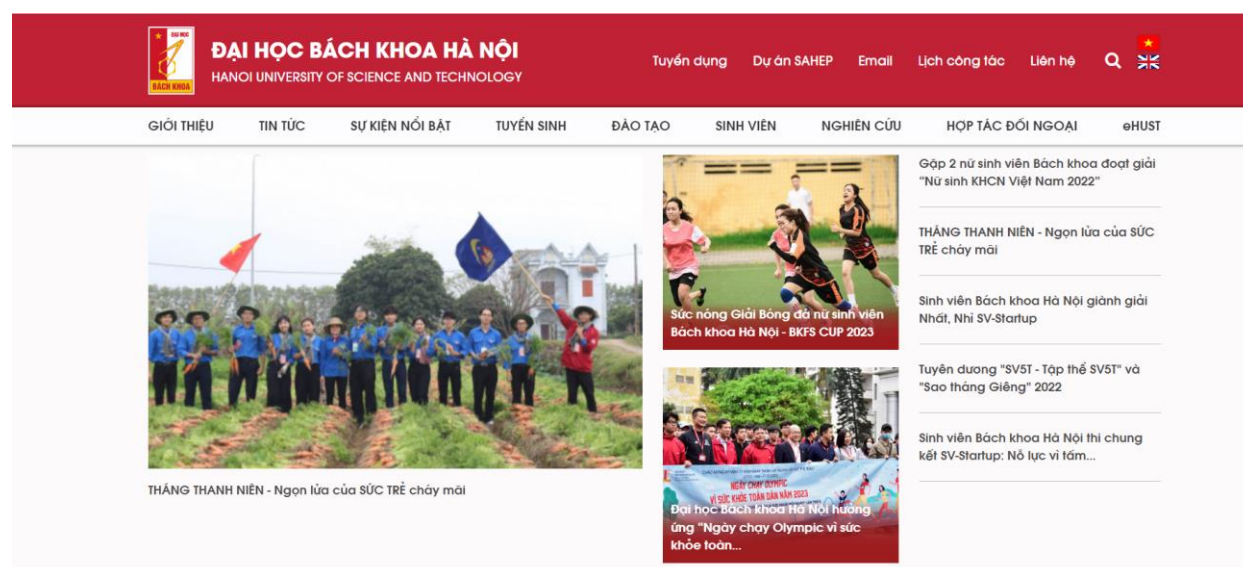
ĐẠI HỌC BÁCH KHOA HÀ NỘI
HANOI UNIVERSITY OF SCIENCE AND TECHNOLOGY

Tuyển dụng Dự án SAHEP Email Lịch công tác Liên hệ

GIỚI THIỆU TIN TỨC SỰ KIỆN NỔI BẬT TUYỂN SINH ĐÀO TẠO SINH VIÊN NGHIÊN CỨU HỢP TÁC ĐỐI NGOẠI eHUST

THÁNG THANH NIÊN - Ngọn lửa của SỨC TRẺ cháy mãi

Sức nóng Giải Bóng đá nữ sinh viên Bách khoa Hà Nội - BKFS CUP 2023

Đại học Bách khoa Hà Nội hưởng ứng "Ngày chạy Olympic vì sức khỏe toàn...

Gặp 2 nữ sinh viên Bách khoa đoạt giải "Nữ sinh KHCN Việt Nam 2022"

THÁNG THANH NIÊN - Ngọn lửa của SỨC TRẺ cháy mãi

Sinh viên Bách khoa Hà Nội giành giải Nhất, Nhì SV-Startup

Tuyên dương "SV5T - Tập thể SV5T" và "Sao tháng Giêng" 2022

Sinh viên Bách khoa Hà Nội thi chung kết SV-Startup: Nỗ lực vì tầm...